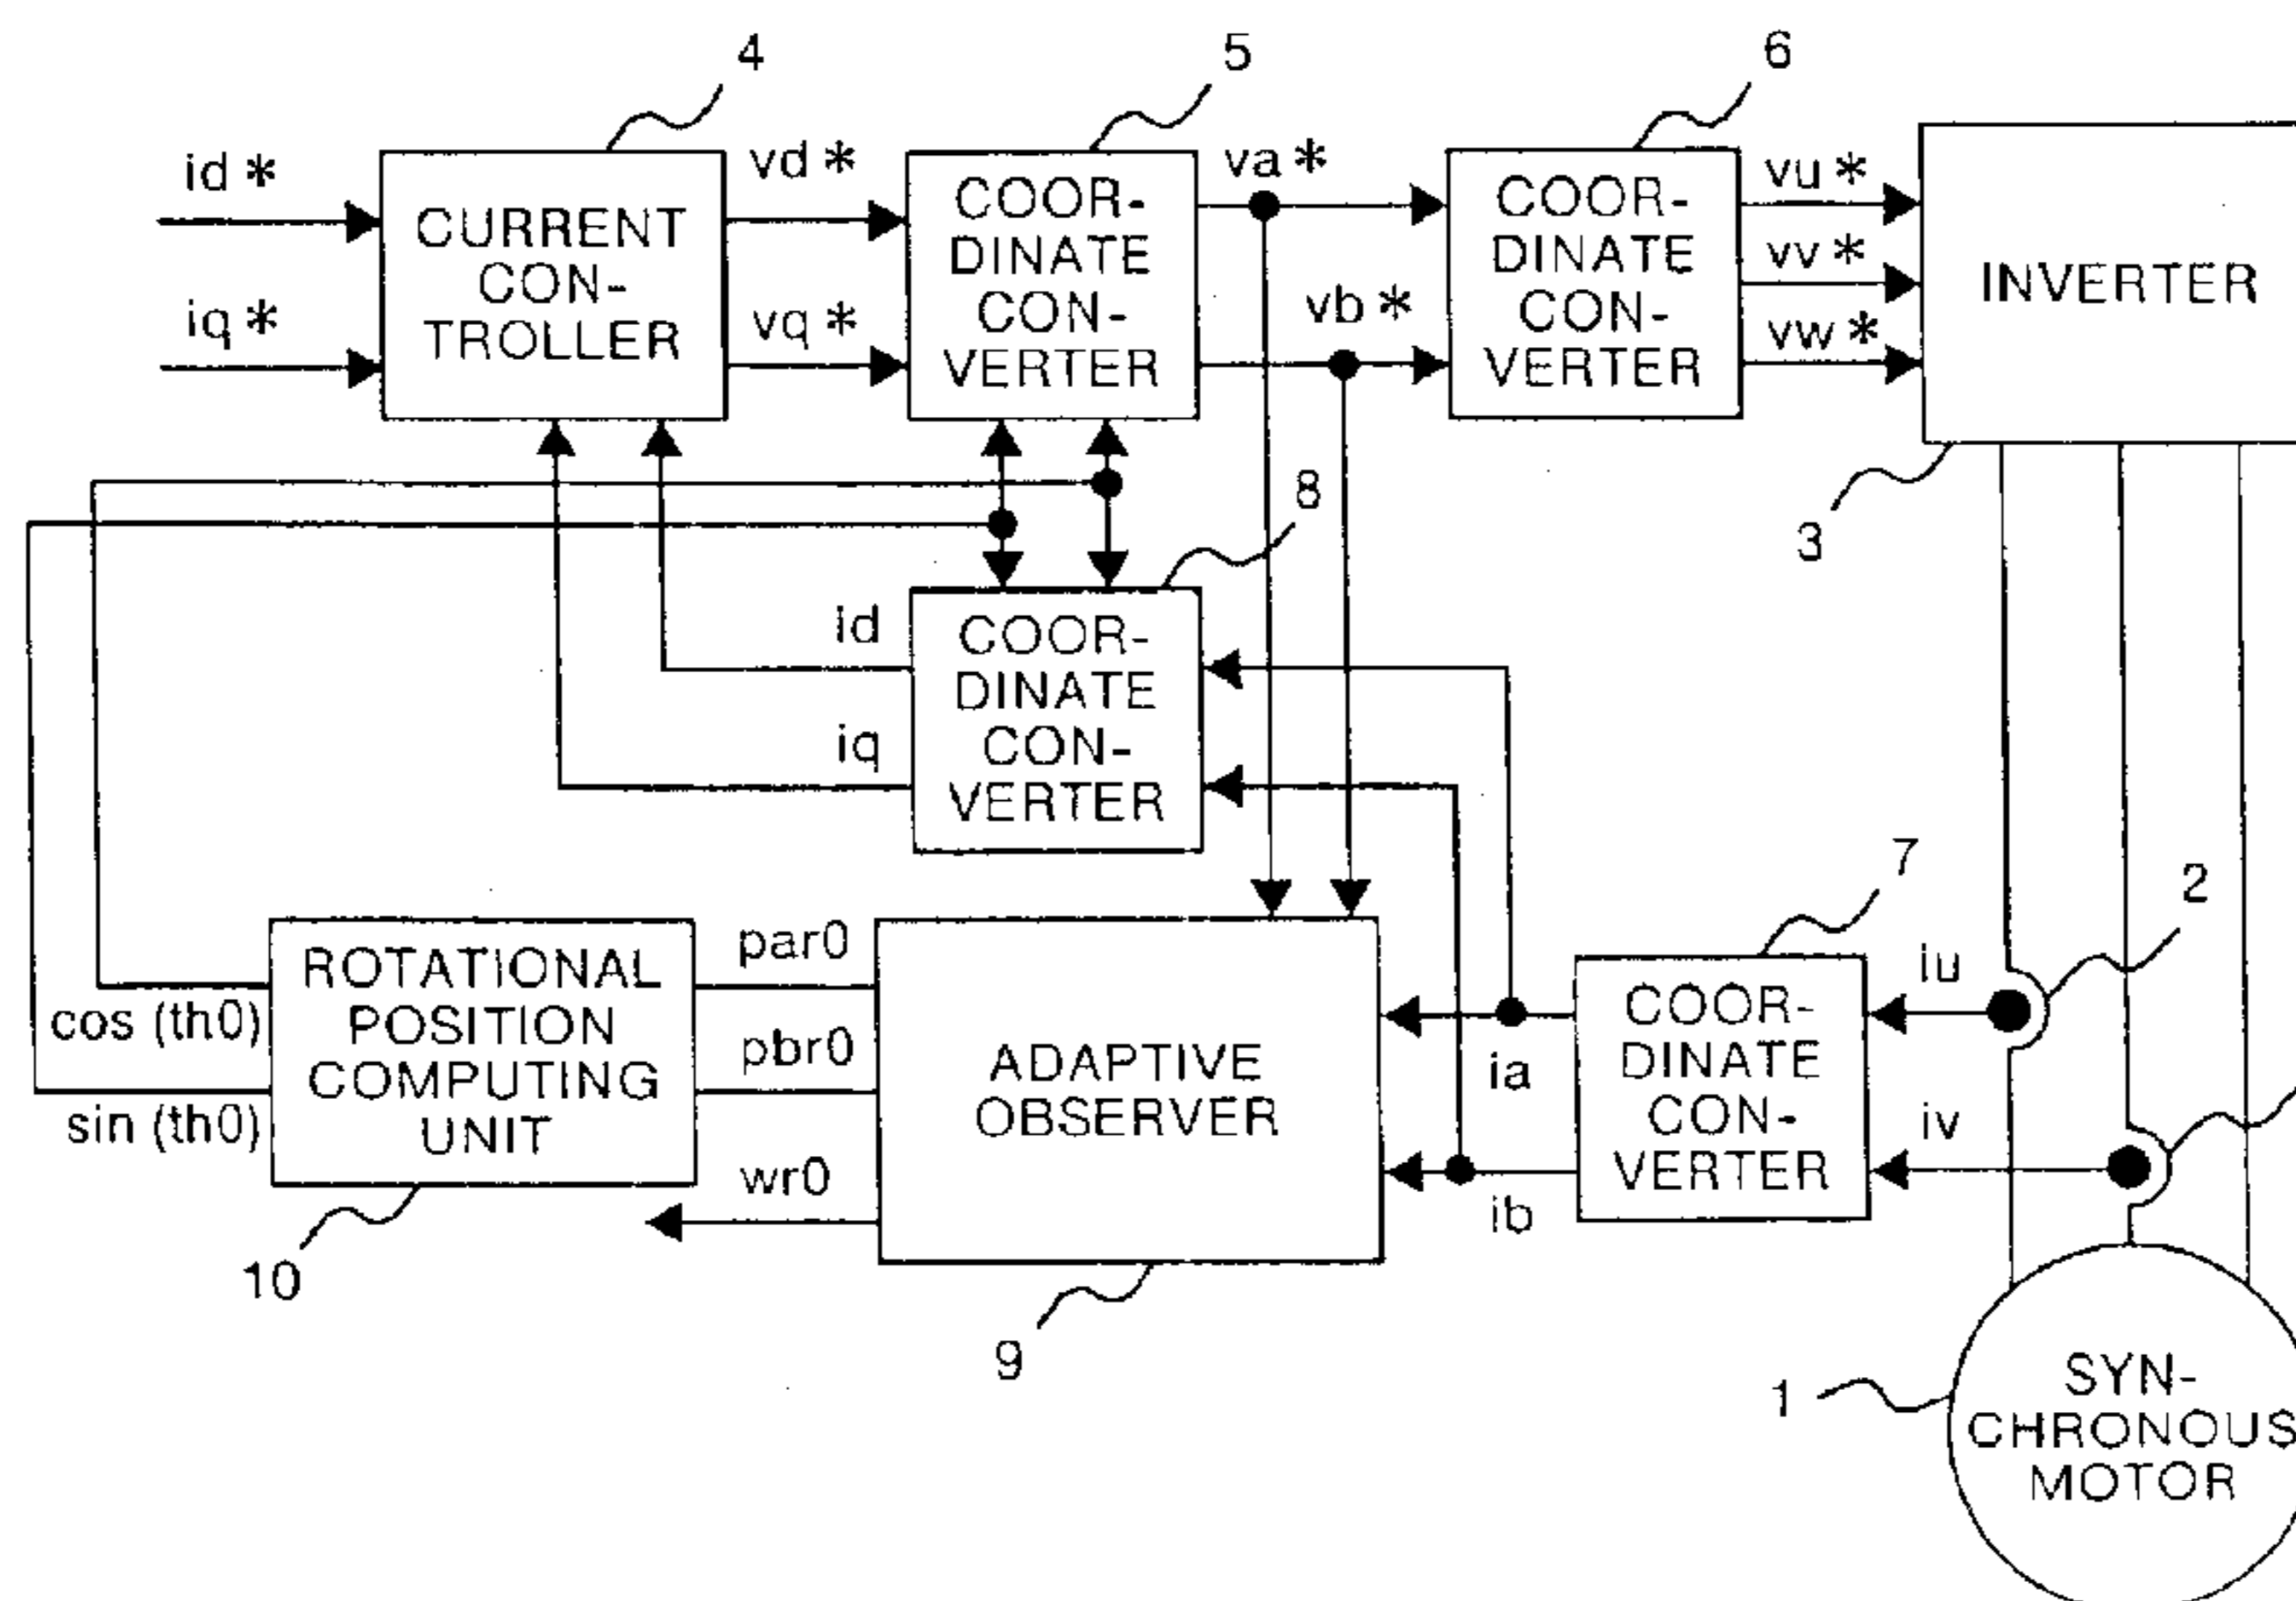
4
5
6
id ∗
CURRENT CON- TROLLER
vd ∗
COOR- DINATE CON- VERTER
va ∗
COOR- DINATE CON- VERTER
vu ∗
INVERTER
iq ∗
vq ∗
vb ∗
vv ∗
vw ∗
8
3
id
COOR- DINATE CON- VERTER
iq
7
2
ROTATIONAL POSITION COMPUTING UNIT
par0
ADAPTIVE OBSERVER
iu
COOR- DINATE CON- VERTER
cos (th0)
pbr0
ia
sin (th0)
iv
wr0
ib
10
9
1
SYN- CHRONOUS MOTOR